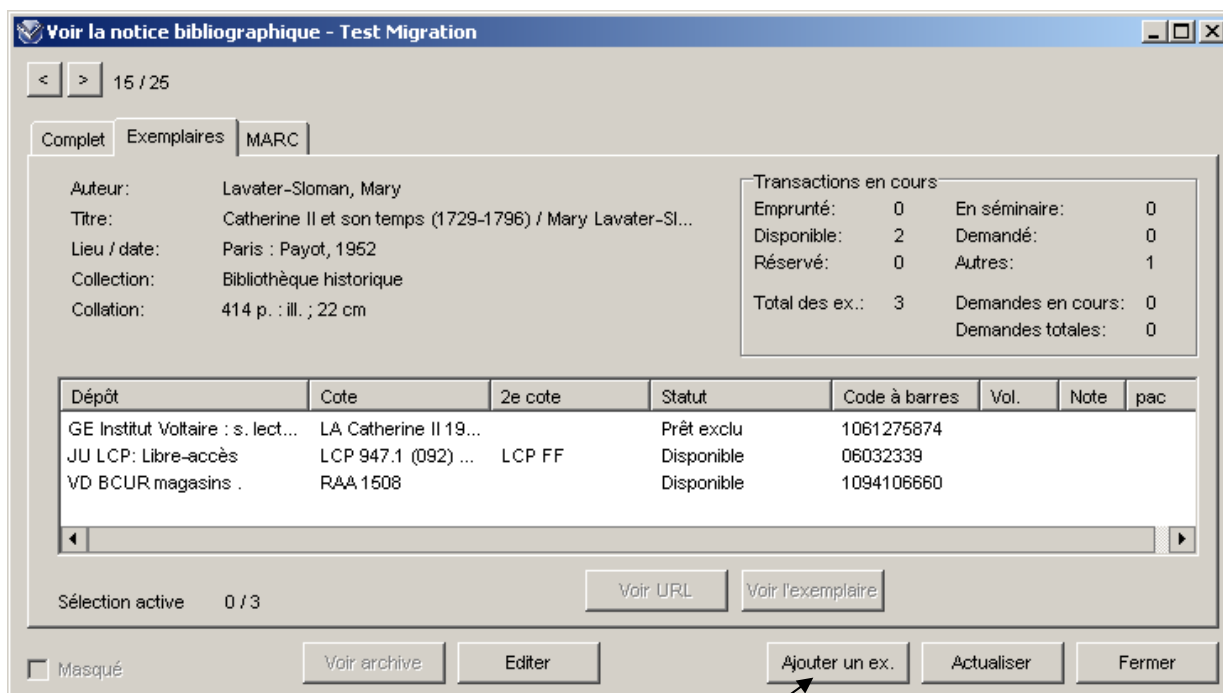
Voir la notice bibliographique - Test Migration

< > 15 / 25

Complet Exemplaires MARC

Auteur: Lavater-Sloman, Mary
Titre: Catherine II et son temps (1729-1796) / Mary Lavater-Sl...
Lieu / date: Paris : Payot, 1952
Collection: Bibliothèque historique
Collation: 414 p. : ill. ; 22 cm

Transactions en cours
Emprunté: 0 En séminaire: 0
Disponible: 2 Demandé: 0
Réservé: 0 Autres: 1
Total des ex.: 3 Demandes en cours: 0
Demandes totales: 0

| Dépôt | Cote | 2e cote | Statut | Code à barres | Vol. | Note | pac |
|---|---|---|---|---|---|---|---|
| GE Institut Voltaire : s. lect... | LA Catherine II 19... | | Prêt exclu | 1061275874 | | | |
| JU LCP: Libre-accès | LCP 947.1 (092) ... | LCP FF | Disponible | 06032339 | | | |
| VD BCUR magasins . | RAA 1508 | | Disponible | 1094106660 | | | |

Voir URL Voir l'exemplaire

Sélection active 0 / 3

Masqué Voir archive Editer Ajouter un ex. Actualiser Fermer